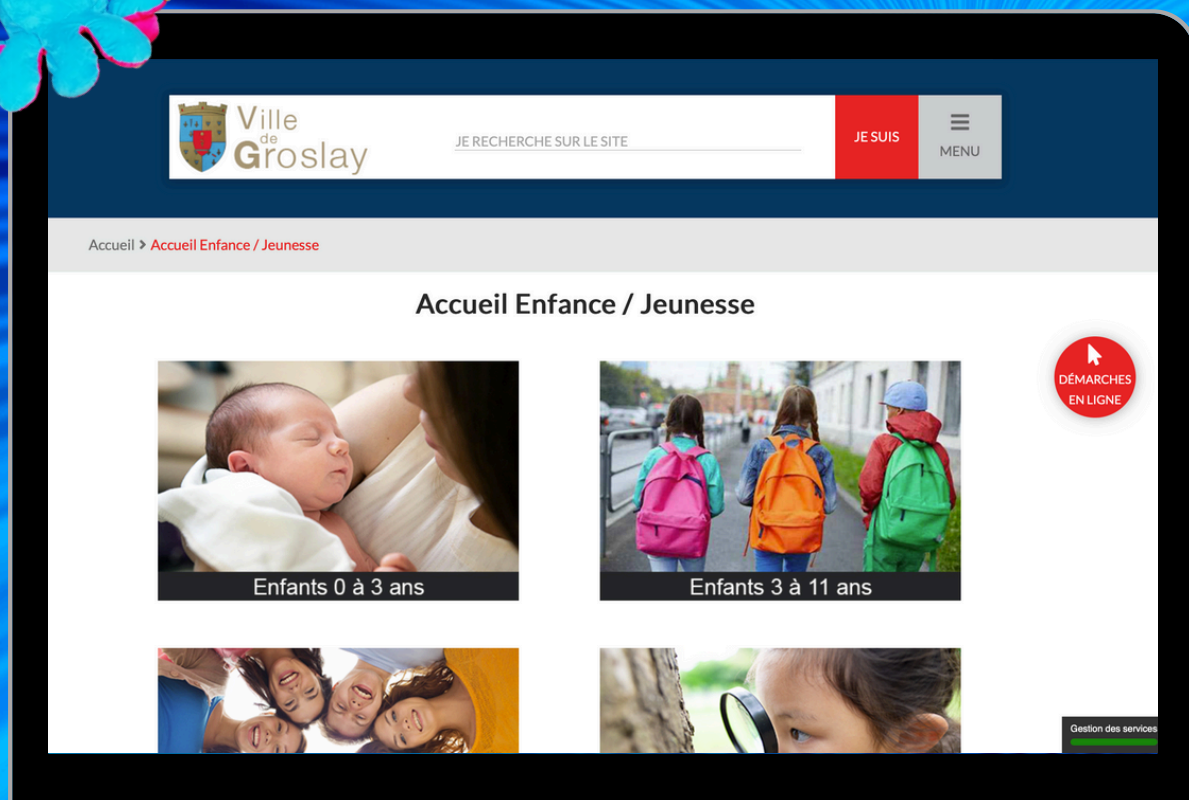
Ville de Groslay

JE RECHERCHE SUR LE SITE

JE SUIS

MENU

Accueil › Accueil Enfance / Jeunesse

Accueil Enfance / Jeunesse

DÉMARCHES EN LIGNE

Enfants 0 à 3 ans

Enfants 3 à 11 ans

Gestion des services